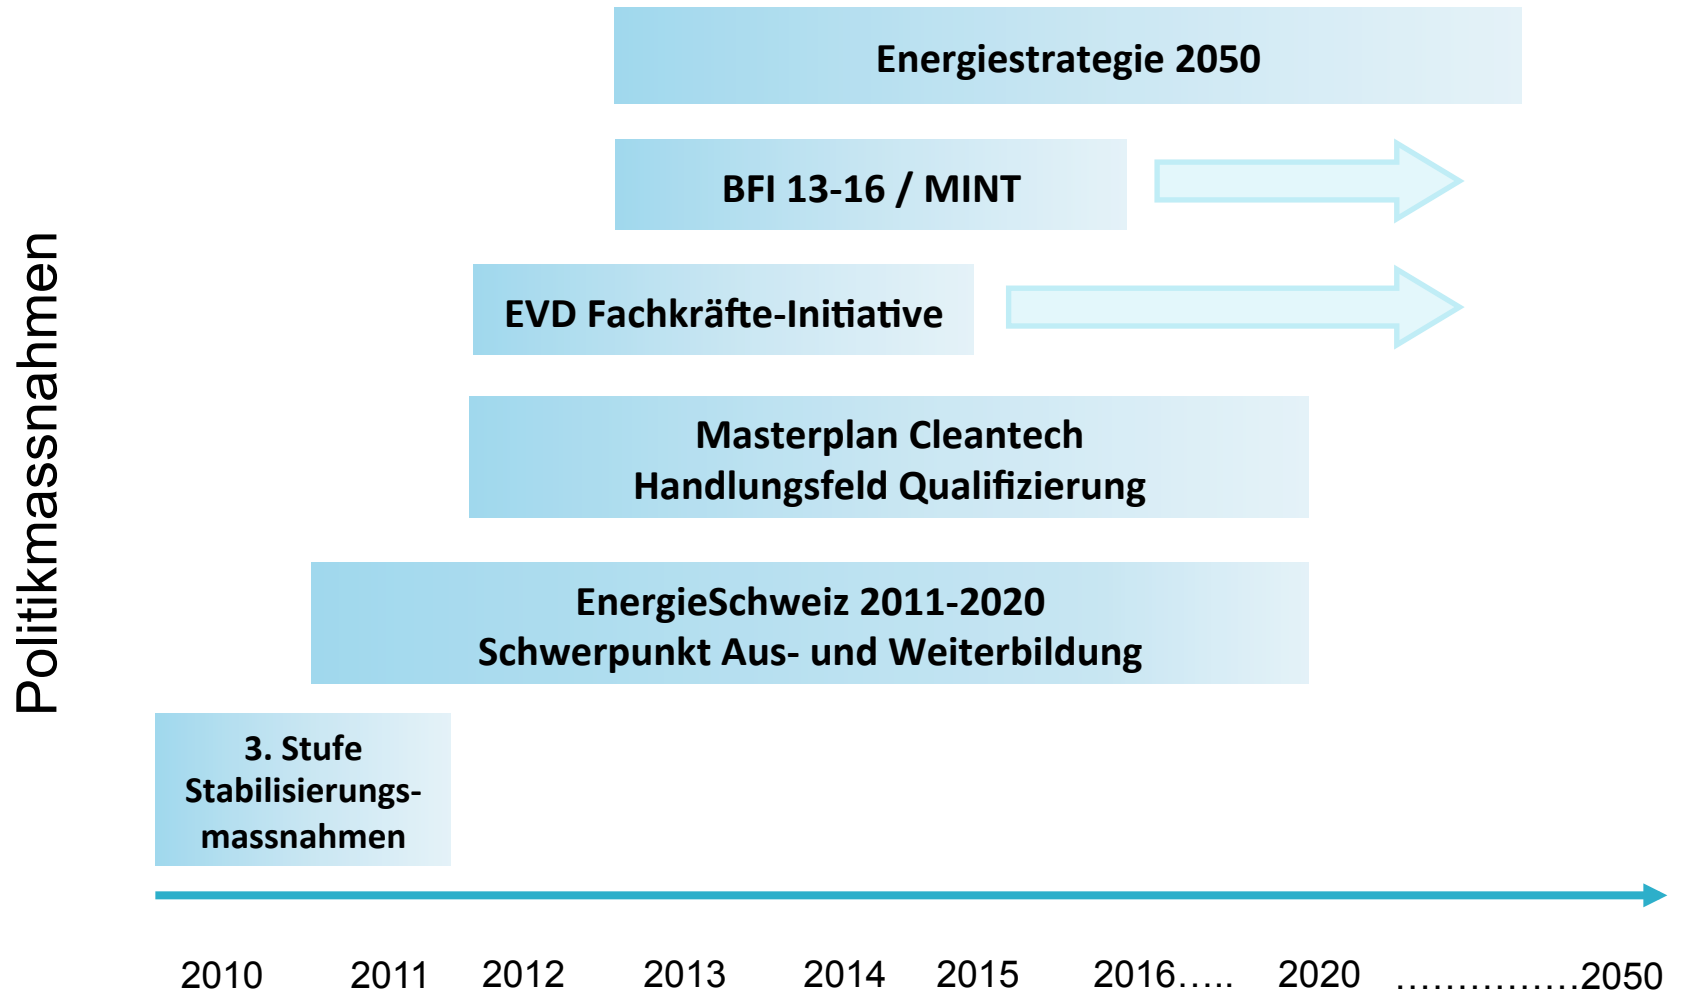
Politikmassnahmen

Energiestrategie 2050

BFI 13-16 / MINT

EVD Fachkräfte-Initiative

Masterplan Cleantech
Handlungsfeld Qualifizierung

EnergieSchweiz 2011-2020
Schwerpunkt Aus- und Weiterbildung

3. Stufe
Stabilisierungsmassnahmen

2010 2011 2012 2013 2014 2015 2016….. 2020 ……………2050